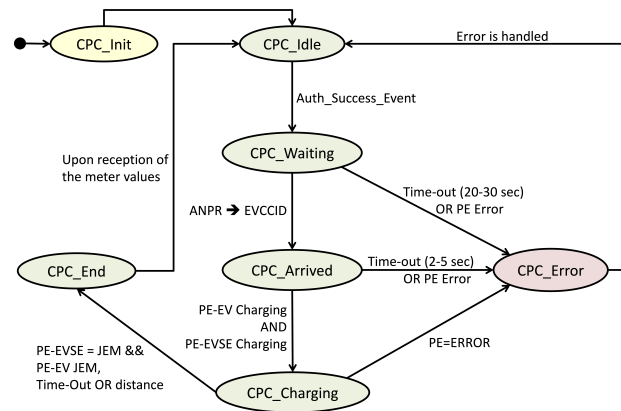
CPC_Init

CPC_Idle

Error is handled

Auth_Success_Event

Upon reception of the meter values

CPC_Waiting

Time-out (20-30 sec) OR PE Error

ANPR ➔ EVCCID

CPC_End

CPC_Arrived

Time-out (2-5 sec) OR PE Error

CPC_Error

PE-EV Charging AND PE-EVSE Charging

PE-EVSE = JEM && PE-EV JEM, Time-Out OR distance

PE=ERROR

CPC_Charging